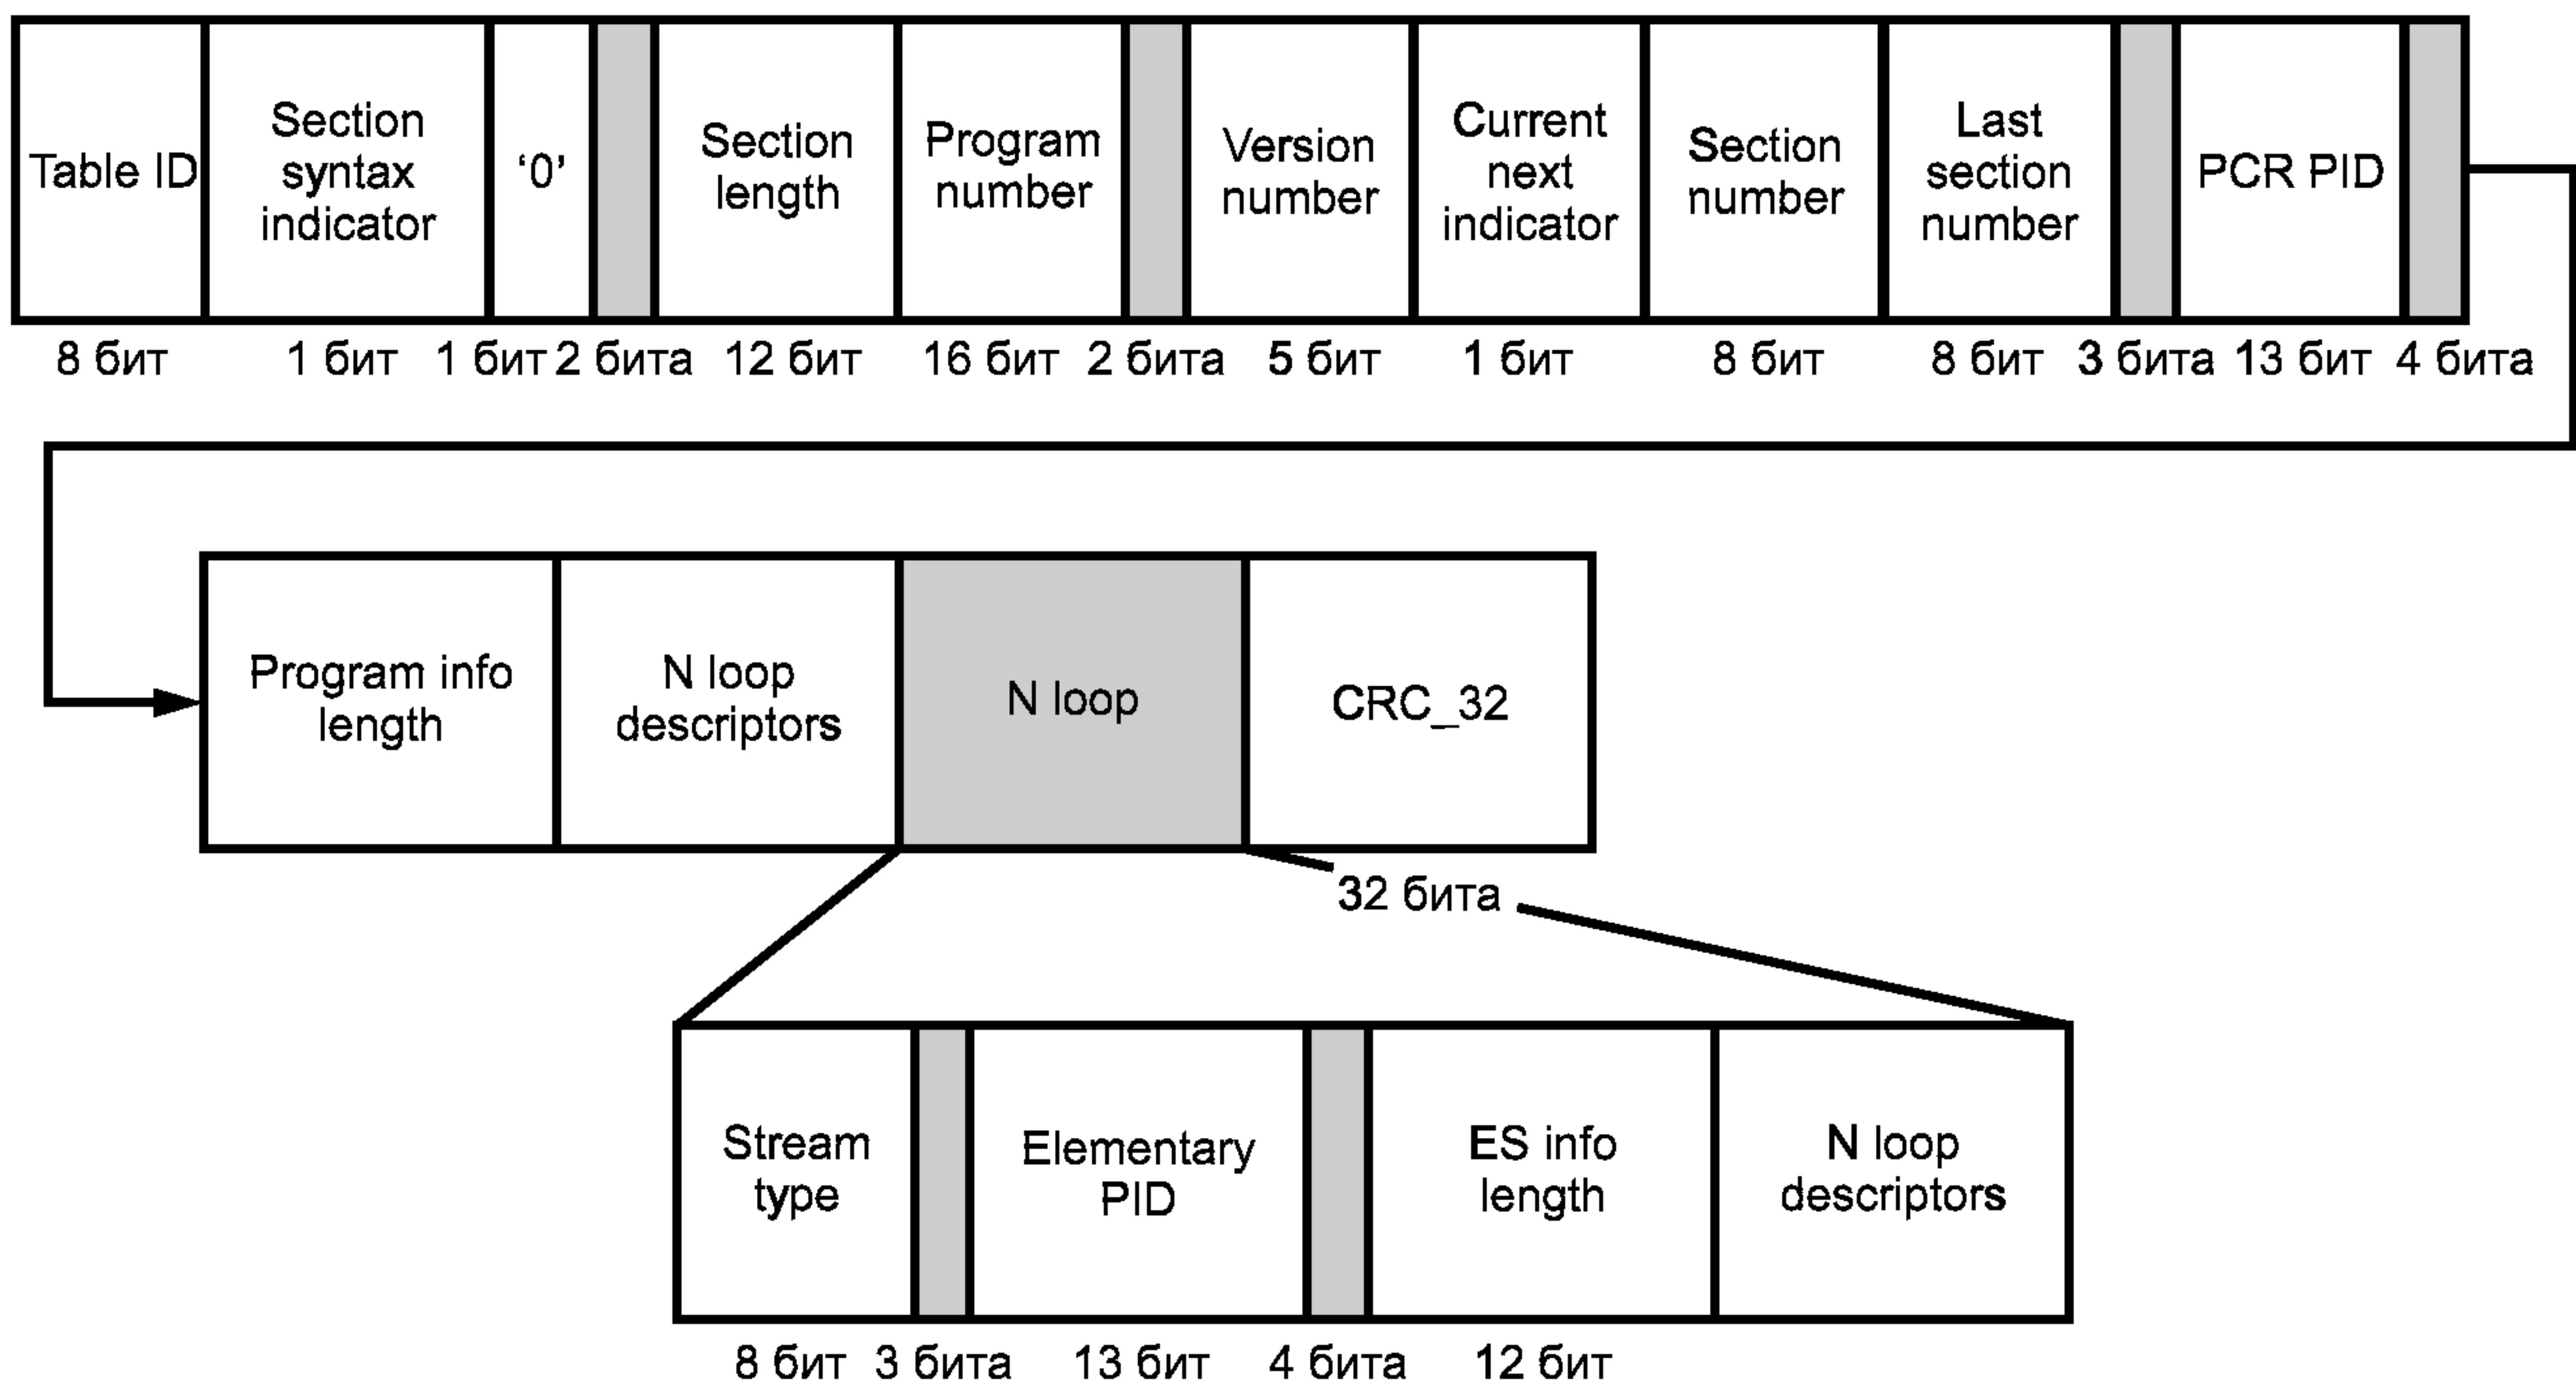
Table ID
Section syntax indicator
'0'
Section length
Program number
Version number
Current next indicator
Section number
Last section number
PCR PID

8 бит 1 бит 1 бит 2 бита 12 бит 16 бит 2 бита 5 бит 1 бит 8 бит 8 бит 3 бита 13 бит 4 бита

Program info length
N loop descriptors
N loop
CRC_32

32 бита

Stream type
Elementary PID
ES info length
N loop descriptors

8 бит 3 бита 13 бит 4 бита 12 бит